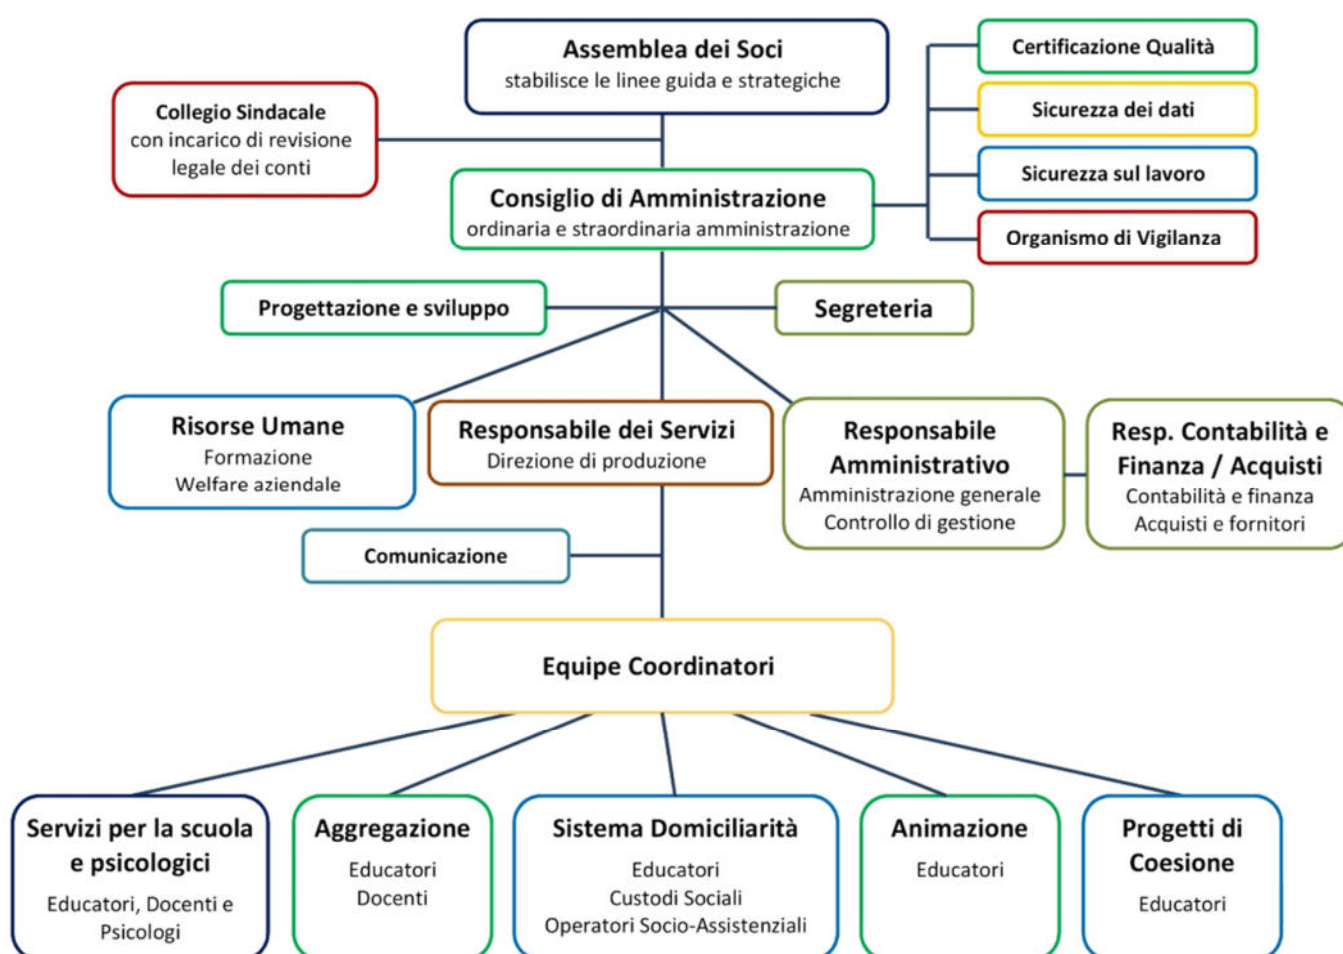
Assemblea dei Soci
stabilisce le linee guida e strategiche

Collegio Sindacale
con incarico di revisione legale dei conti

Certificazione Qualità

Sicurezza dei dati

Sicurezza sul lavoro

Organismo di Vigilanza

Consiglio di Amministrazione
ordinaria e straordinaria amministrazione

Progettazione e sviluppo

Segreteria

Risorse Umane
Formazione
Welfare aziendale

Responsabile dei Servizi
Direzione di produzione

Responsabile Amministrativo
Amministrazione generale
Controllo di gestione

Resp. Contabilità e Finanza / Acquisti
Contabilità e finanza
Acquisti e fornitori

Comunicazione

Equipe Coordinatori

Servizi per la scuola e psicologici
Educatori, Docenti e Psicologi

Aggregazione
Educatori
Docenti

Sistema Domiciliarità
Educatori
Custodi Sociali
Operatori Socio-Assistenziali

Animazione
Educatori

Progetti di Coesione
Educatori